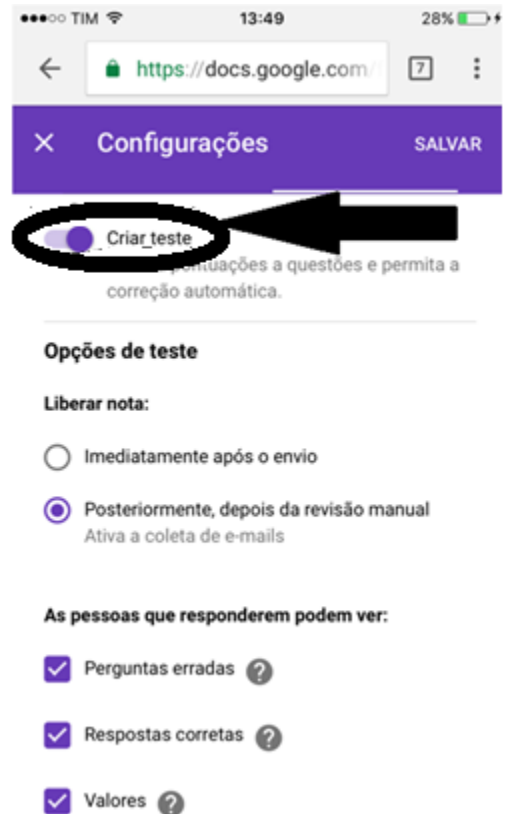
●●●○○ TIM 13:49 28%

https://docs.google.com/

7

Configurações SALVAR

Criar teste

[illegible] pontuações a questões e permita a correção automática.

Opções de teste

Liberar nota:

Imediatamente após o envio

Posteriormente, depois da revisão manual
Ativa a coleta de e-mails

As pessoas que responderem podem ver:

Perguntas erradas

Respostas corretas

Valores